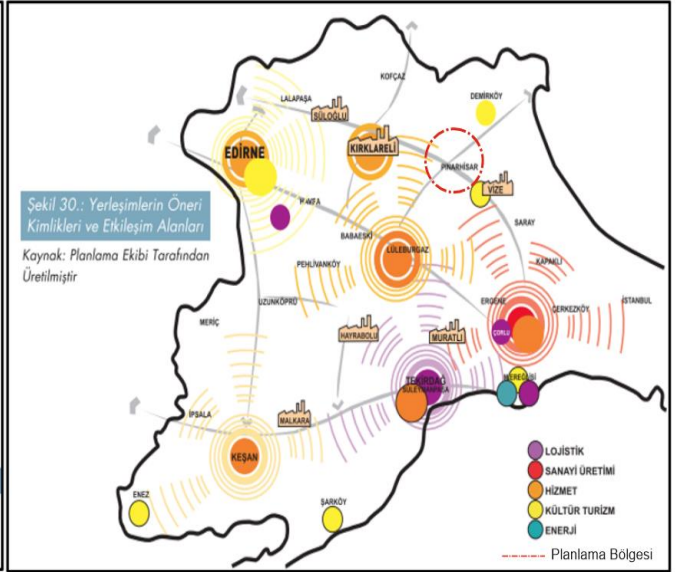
Şekil 30.: Yerleşimlerin Öneri Kimlikleri ve Etkileşim Alanları

Kaynak: Planlama Ekibi Tarafından Üretilmiştir

LALAPAŞA
KOFÇAZ
DEMİRKÖY
SÜLOĞLU
EDİRNE
KIRKLARELİ
PINARHİSAR
VİZE
HAVSA
SARAY
BABAESKİ
LÜLEBURGAZ
KAPAKLI
PEHLİVANKÖY
UZUNKÖPRÜ
ERGENE
ÇERKEZKÖY
İSTANBUL
ÇORLU
MERİÇ
HAYRABOLU
MURATLI
TEKİRDAĞ
SÜLEYMANPAŞA
MARMARAEREĞLİSİ
İPSALA
MALKARA
KEŞAN
ENEZ
ŞARKÖY

LOJİSTİK
SANAYİ ÜRETİMİ
HİZMET
KÜLTÜR TURİZM
ENERJİ
Planlama Bölgesi